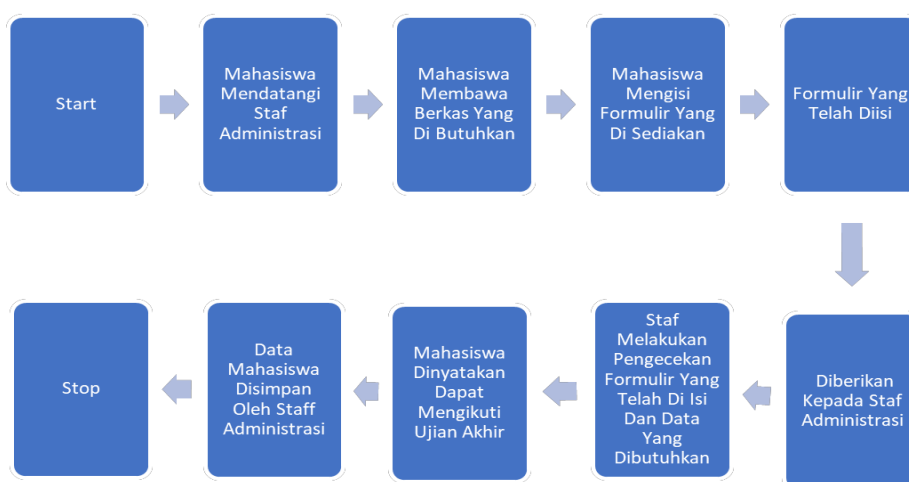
Start

Mahasiswa Mendatangi Staf Administrasi

Mahasiswa Membawa Berkas Yang Di Butuhkan

Mahasiswa Mengisi Formulir Yang Di Sediakan

Formulir Yang Telah Diisi

Diberikan Kepada Staf Administrasi

Staf Melakukan Pengecekan Formulir Yang Telah Di Isi Dan Data Yang Dibutuhkan

Mahasiswa Dinyatakan Dapat Mengikuti Ujian Akhir

Data Mahasiswa Disimpan Oleh Staff Administrasi

Stop